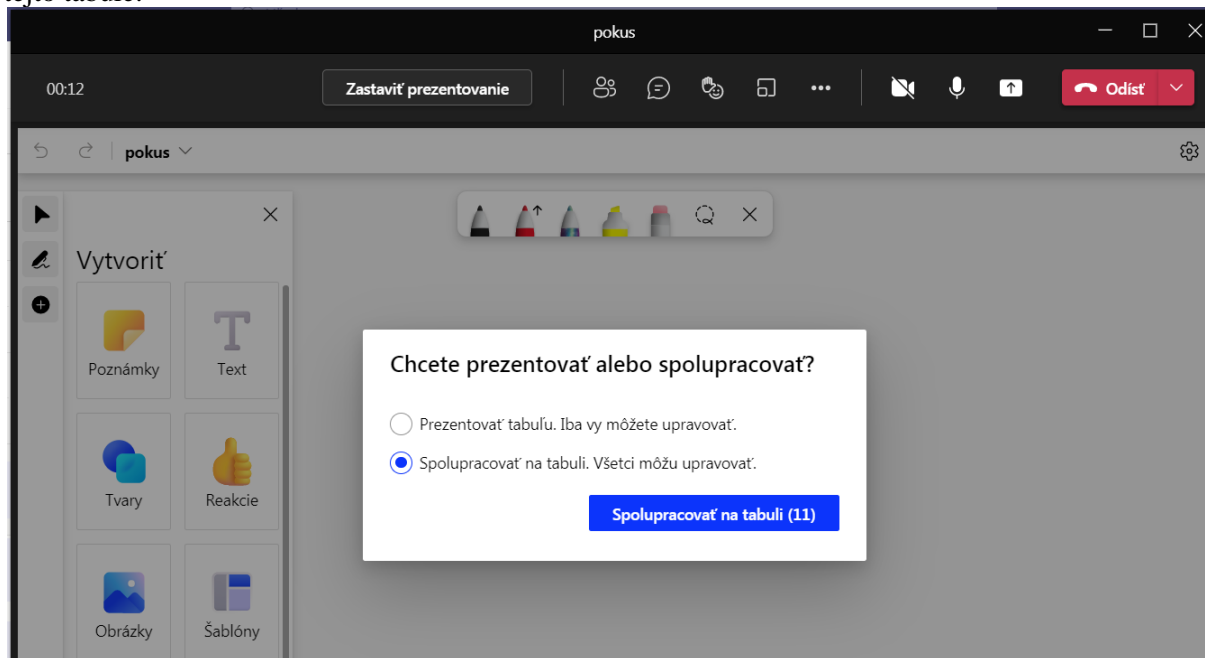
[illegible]

pokus

00:12

Zastaviť prezentovanie

Odísť

pokus

Vytvoriť

Poznámky

Text

Tvary

Reakcie

Obrázky

Šablóny

Chcete prezentovať alebo spolupracovať?

Prezentovať tabuľu. Iba vy môžete upravovať.

Spolupracovať na tabuli. Všetci môžu upravovať.

Spolupracovať na tabuli (11)